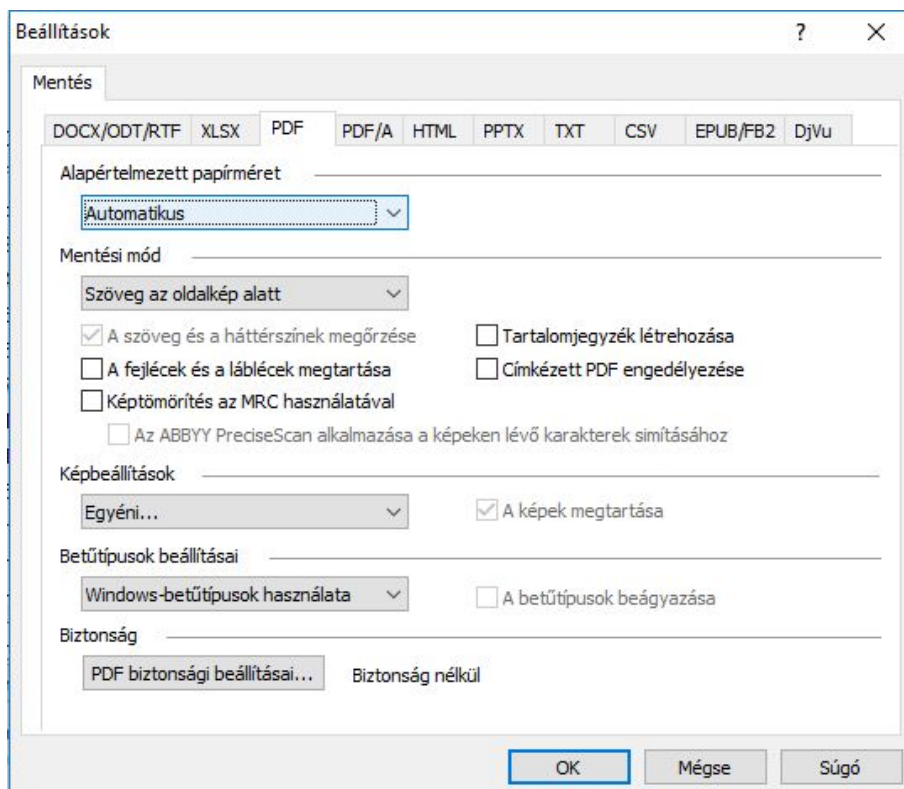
Beállítások

?

X

Mentés

DOCX/ODT/RTF XLSX PDF PDF/A HTML PPTX TXT CSV EPUB/FB2 DjVu

Alapértelmezett papírméret

Automatikus

Mentési mód

Szöveg az oldalkép alatt

A szöveg és a háttérszínek megőrzése

Tartalomjegyzék létrehozása

A fejlécek és a láblécek megtartása

Címkézett PDF engedélyezése

Képtömörítés az MRC használatával

Az ABBYY PreciseScan alkalmazása a képeken lévő karakterek simításához

Képbeállítások

Egyéni...

A képek megtartása

Betűtípusok beállításai

Windows-betűtípusok használata

A betűtípusok beágyazása

Biztonság

PDF biztonsági beállításai...

Biztonság nélkül

OK

Mégse

Súgó